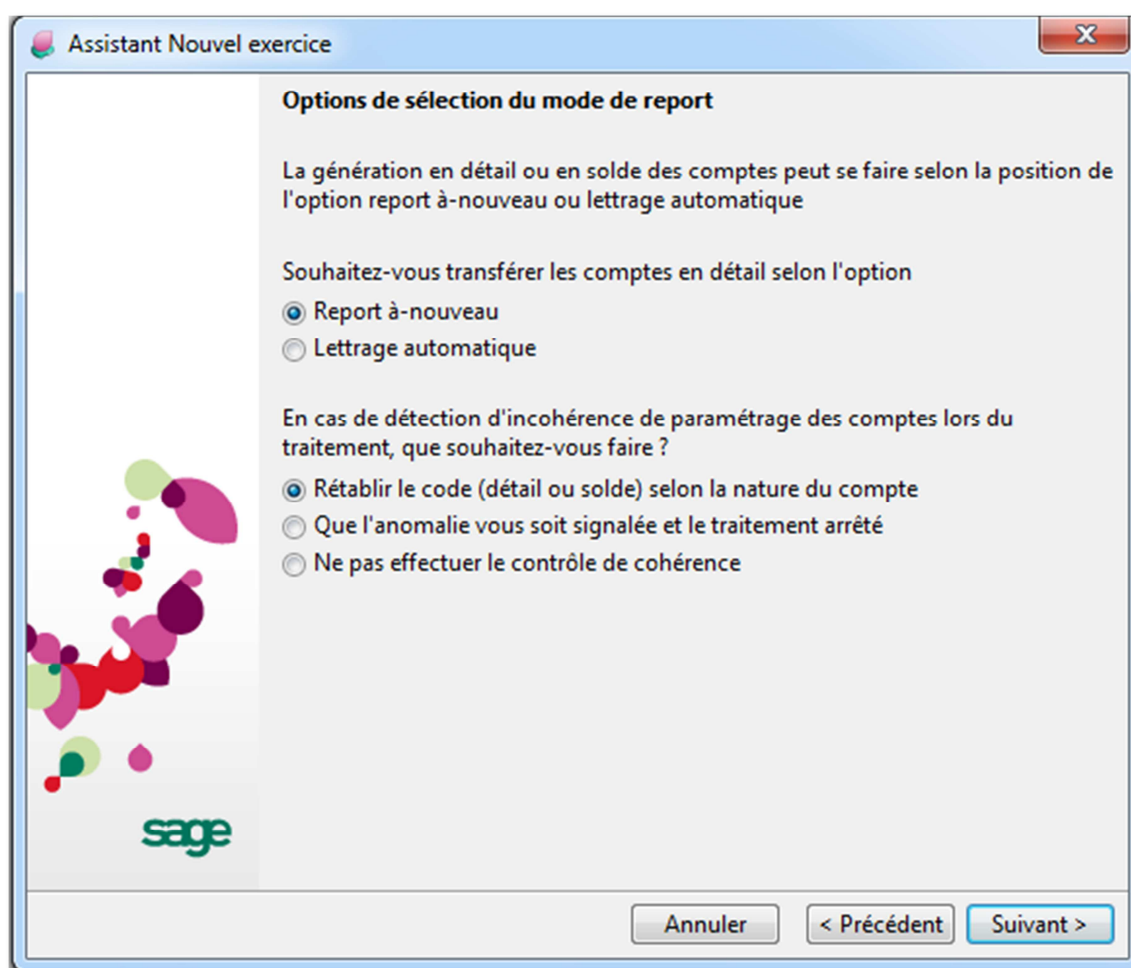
Assistant Nouvel exercice

sage

Options de sélection du mode de report

La génération en détail ou en solde des comptes peut se faire selon la position de l'option report à-nouveau ou lettrage automatique

Souhaitez-vous transférer les comptes en détail selon l'option
Report à-nouveau
Lettrage automatique

En cas de détection d'incohérence de paramétrage des comptes lors du traitement, que souhaitez-vous faire ?
Rétablir le code (détail ou solde) selon la nature du compte
Que l'anomalie vous soit signalée et le traitement arrêté
Ne pas effectuer le contrôle de cohérence

Annuler
< Précédent
Suivant >